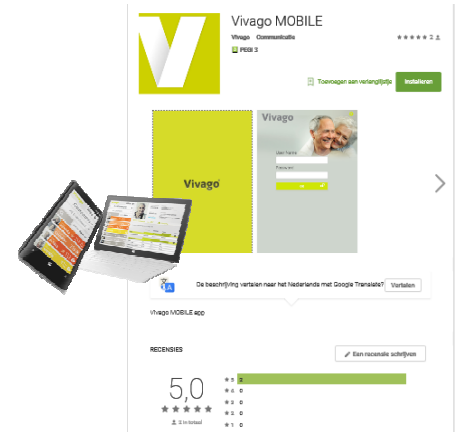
Vivago MOBILE

Vivago Communicatie

★★★★★ 2

PEGI 3

Toevoegen aan verlanglijstje

Installeren

Vivago

Vivago

User Name

Password

De beschrijving vertalen naar het Nederlands met Google Translate?

Vertalen

Vivago MOBILE app

RECENSIES

Een recensie schrijven

5,0

★★★★★

2 in totaal

5 2

4 0

3 0

2 0

1 0